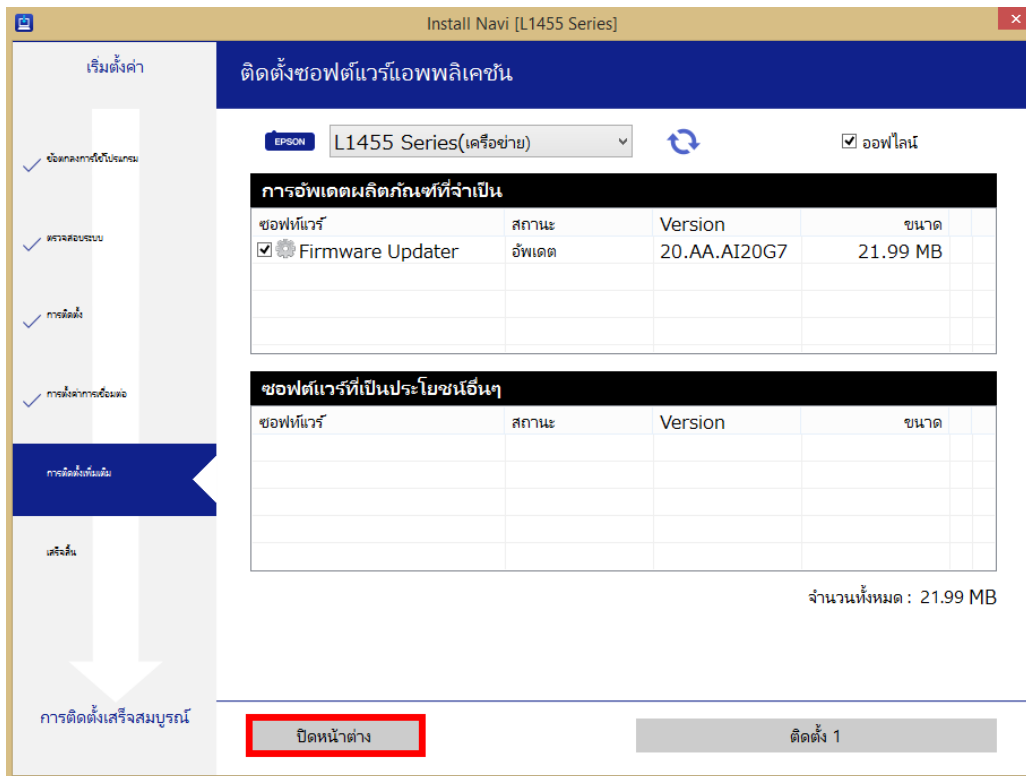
Install Navi [L1455 Series]

เริ่มตั้งค่า

ข้อตกลงการใช้โปรแกรม

ตรวจสอบระบบ

การติดตั้ง

การตั้งค่าการเชื่อมต่อ

การติดตั้งเพิ่มเติม

เสร็จสิ้น

การติดตั้งเสร็จสมบูรณ์

ติดตั้งซอฟต์แวร์แอพพลิเคชัน

EPSON L1455 Series(เครือข่าย)

☑ ออฟไลน์

การอัพเดตผลิตภัณฑ์ที่จำเป็น

| ซอฟท์แวร์ | สถานะ | Version | ขนาด |
|---|---|---|---|
| ☑ Firmware Updater | อัพเดต | 20.AA.AI20G7 | 21.99 MB |

ซอฟต์แวร์ที่เป็นประโยชน์อื่นๆ

| ซอฟท์แวร์ | สถานะ | Version | ขนาด |
|---|---|---|---|

จำนวนทั้งหมด : 21.99 MB

ปิดหน้าต่าง

ติดตั้ง 1